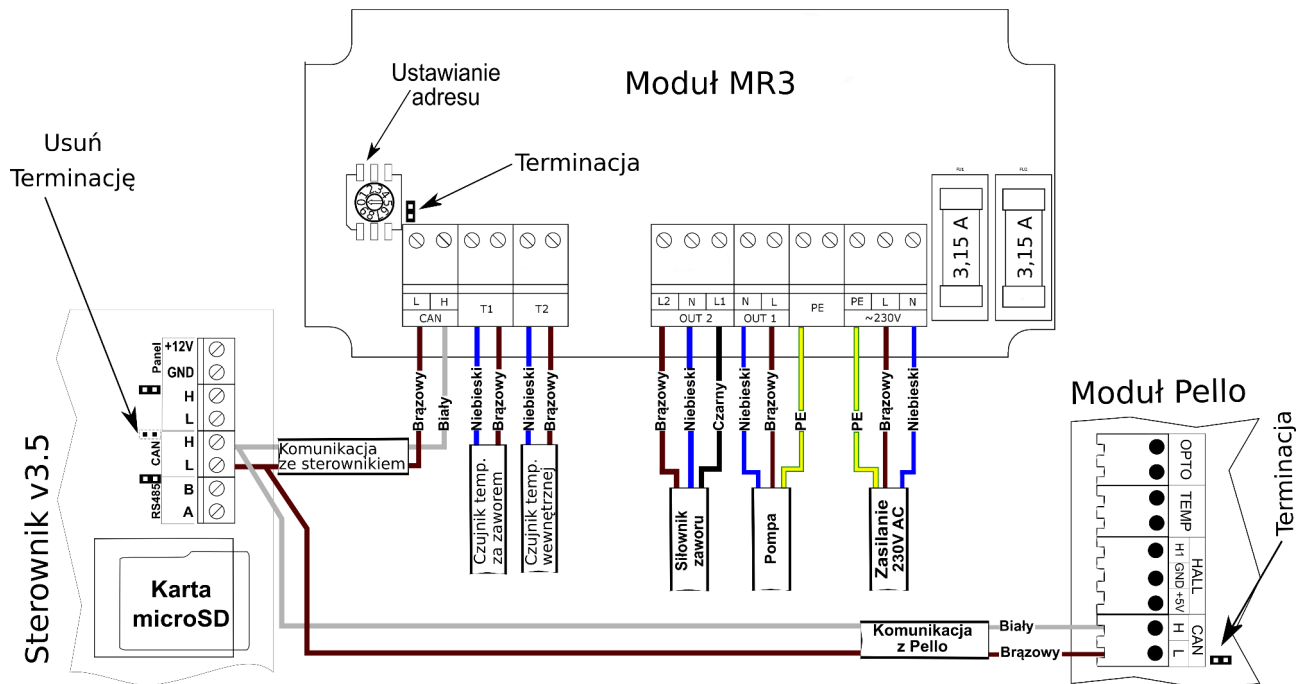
Moduł MR3

Ustawianie adresu

Terminacja

Usuń Terminację

FU1 FU2

3,15 A

3,15 A

L H
CAN

T1

T2

L2 N L1
OUT 2

N L
OUT 1

PE

PE L N
~230V

Panel
+12V
GND
H
L

CAN
H
L

RS485
B
A

Sterownik v3.5

Brązowy
Biały

Komunikacja ze sterownikiem

Niebieski
Brązowy
Czujnik temp. za zaworem

Niebieski
Brązowy
Czujnik temp. wewnętrznej

Brązowy
Niebieski
Czarny
Siłownik zaworu

Niebieski
Brązowy
PE
Pompa

PE
Brązowy
Niebieski
Zasilanie 230V AC

Karta microSD

Moduł Pello

OPTO
TEMP
HALL
H1 GND +5V
CAN
H
L

Terminacja

Komunikacja z Pello

Biały
Brązowy